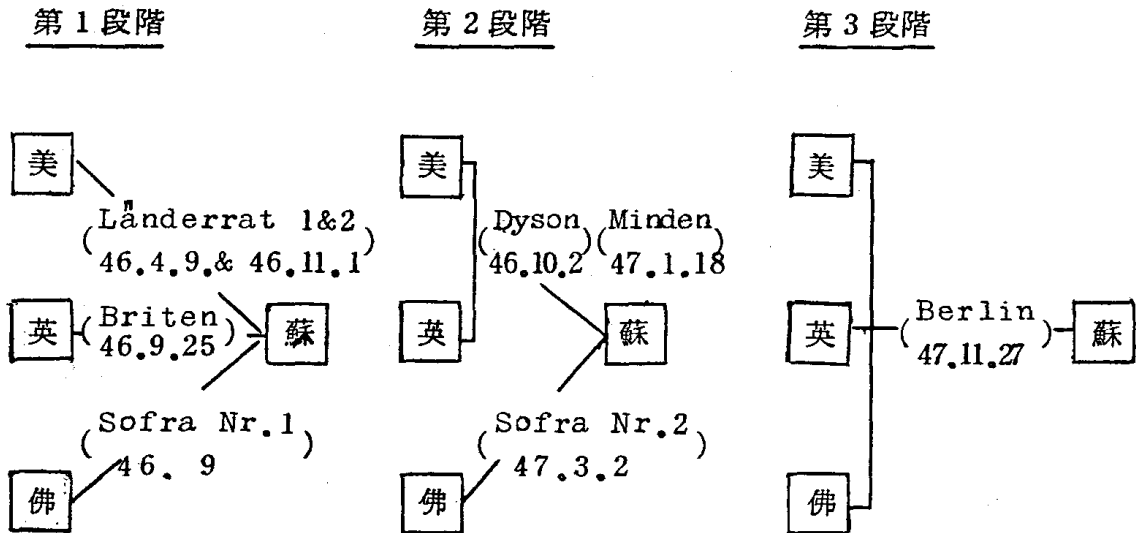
第1段階

美

Länderrat 1&2
(46.4.9.& 46.11.1)

英 (Briten 46.9.25) 蘇

Sofra Nr.1
(46. 9)

佛

第2段階

美

(Dyson 46.10.2)(Minden 47.1.18)

英

蘇

Sofra Nr.2
(47.3.2)

佛

第3段階

美

英 (Berlin 47.11.27) 蘇

佛